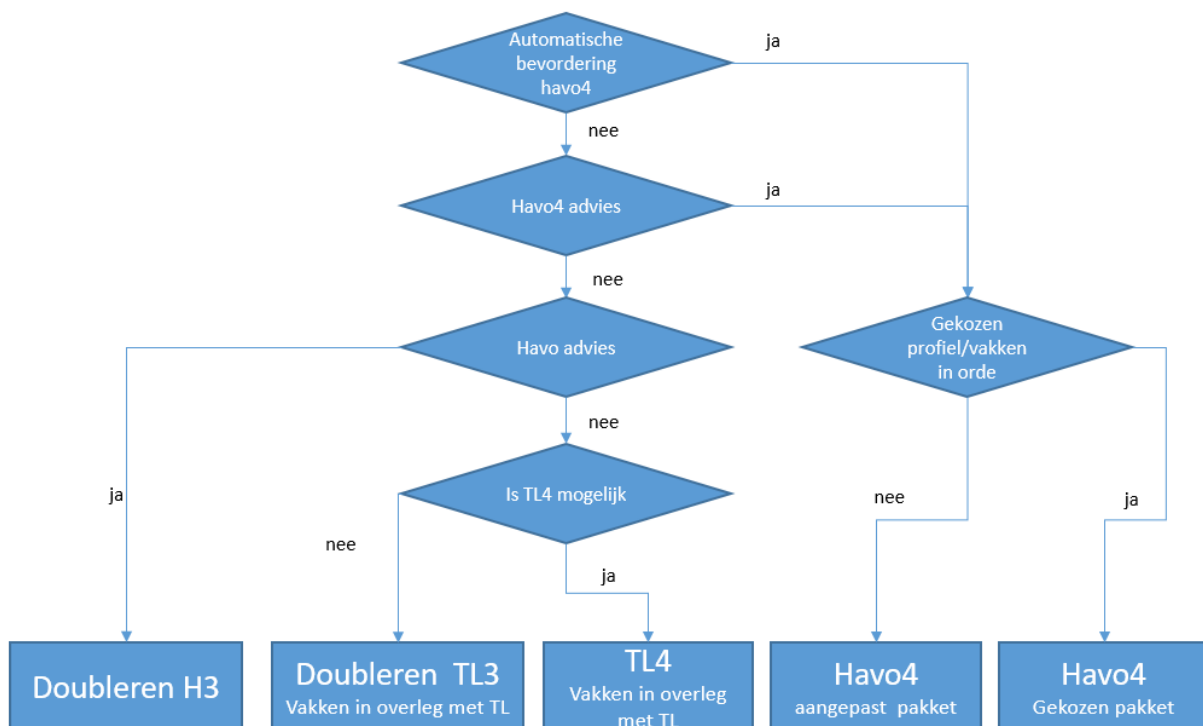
Automatische bevordering havo4

ja

nee

Havo4 advies

ja

nee

Havo advies

Gekozen profiel/vakken in orde

nee

ja

Is TL4 mogelijk

nee

nee

ja

ja

Doubleren H3

Doubleren TL3
Vakken in overleg met TL

TL4
Vakken in overleg met TL

Havo4
aangepast pakket

Havo4
Gekozen pakket